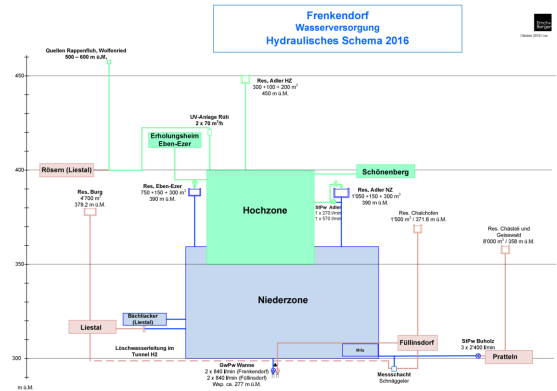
Frenkendorf
Wasserversorgung
Hydraulisches Schema 2016

Emch+Berger

Oktober 2016 / sw

Quellen Rappenfluh, Wolfenried
500 – 600 m ü.M.

Res. Adler HZ
300 +100 + 200 m³
450 m ü.M.

UV-Anlage Rüti
2 x 70 m³/h

Erholungsheim
Eben-Ezer

Rösern (Liestal)

Schönenberg

Res. Burg
4'700 m³
379.2 m ü.M.

Res. Eben-Ezer
750 +150 = 300 m³
390 m ü.M.

Hochzone

StPw Adler
1 x 270 l/min
1 x 570 l/min

Res. Adler NZ
1'050 +150 = 300 m³
390 m ü.M.

Res. Chatchofen
1'500 m³ / 371.6 m ü.M.

Res. Chästeli und Geisswald
8'000 m³ / 358 m ü.M.

Niederzone

Bächlacker
(Liestal)

Liestal

Füllinsdorf

StPw Boholz
3 x 2'400 l/min

Pratteln

Löschwasserleitung im Tunnel H2

MHz

GwPw Wanne
2 x 840 l/min (Frenkendorf)
2 x 840 l/min (Füllinsdorf)
Wsp. ca. 277 m ü.M.

Messschacht
Schnäggeler

450
400
350
300
m ü.M.